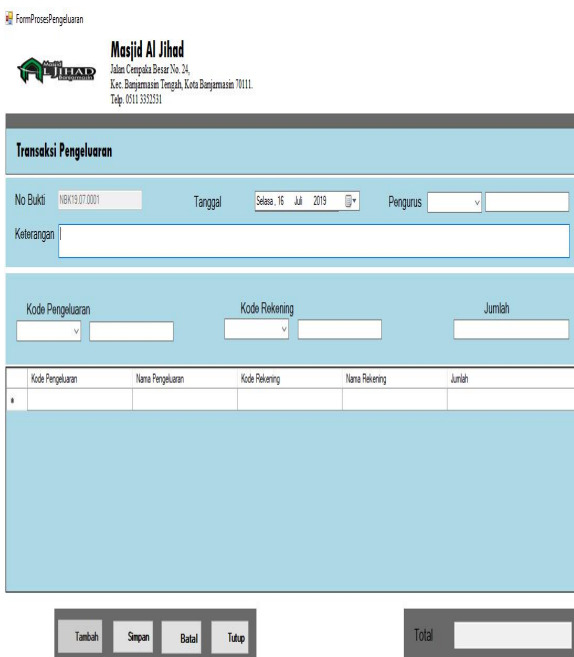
FormProsesPengeluaran

Masjid Al Jihad
Jalan Cempaka Besar No. 24,
Kec. Banjarmasin Tengah, Kota Banjarmasin 70111.
Telp. 0511 3352531

Masjid AL JIHAD Banjarmasin

Transaksi Pengeluaran

No Bukti NBK19.07.0001
Tanggal Selasa , 16 Juli 2019
Pengurus
Keterangan

Kode Pengeluaran
Kode Rekening
Jumlah

| Kode Pengeluaran | Nama Pengeluaran | Kode Rekening | Nama Rekening | Jumlah |
|---|---|---|---|---|
| * | | | | |

Tambah
Simpan
Batal
Tutup

Total